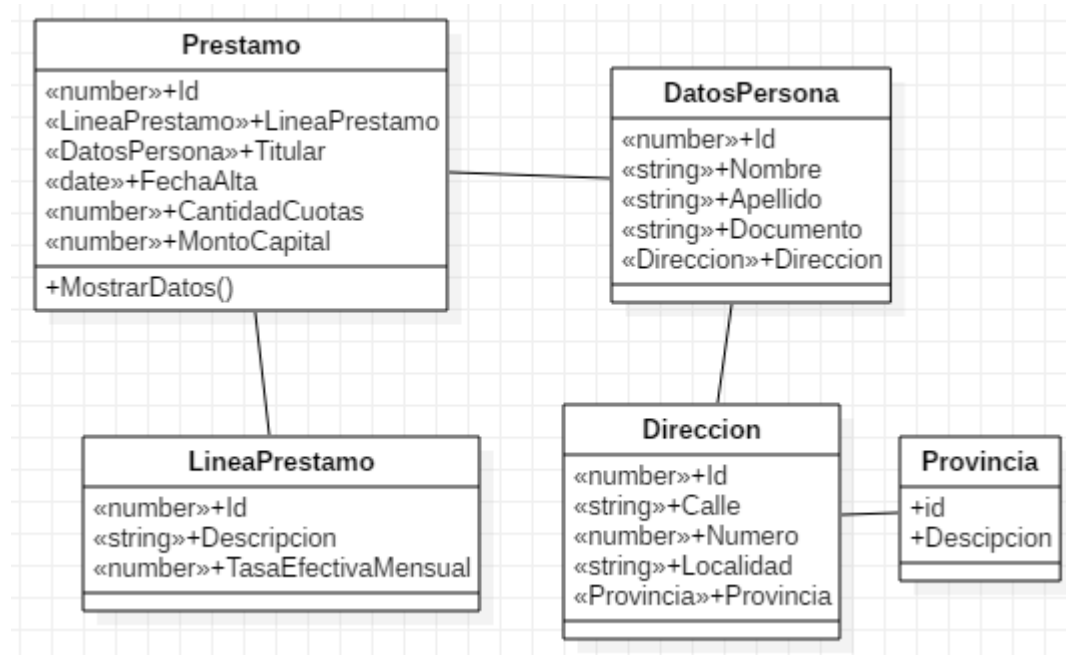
Prestamo

«number»+Id
«LineaPrestamo»+LineaPrestamo
«DatosPersona»+Titular
«date»+FechaAlta
«number»+CantidadCuotas
«number»+MontoCapital

+MostrarDatos()

DatosPersona

«number»+Id
«string»+Nombre
«string»+Apellido
«string»+Documento
«Direccion»+Direccion

LineaPrestamo

«number»+Id
«string»+Descripcion
«number»+TasaEfectivaMensual

Direccion

«number»+Id
«string»+Calle
«number»+Numero
«string»+Localidad
«Provincia»+Provincia

Provincia

+id
+Descipcion